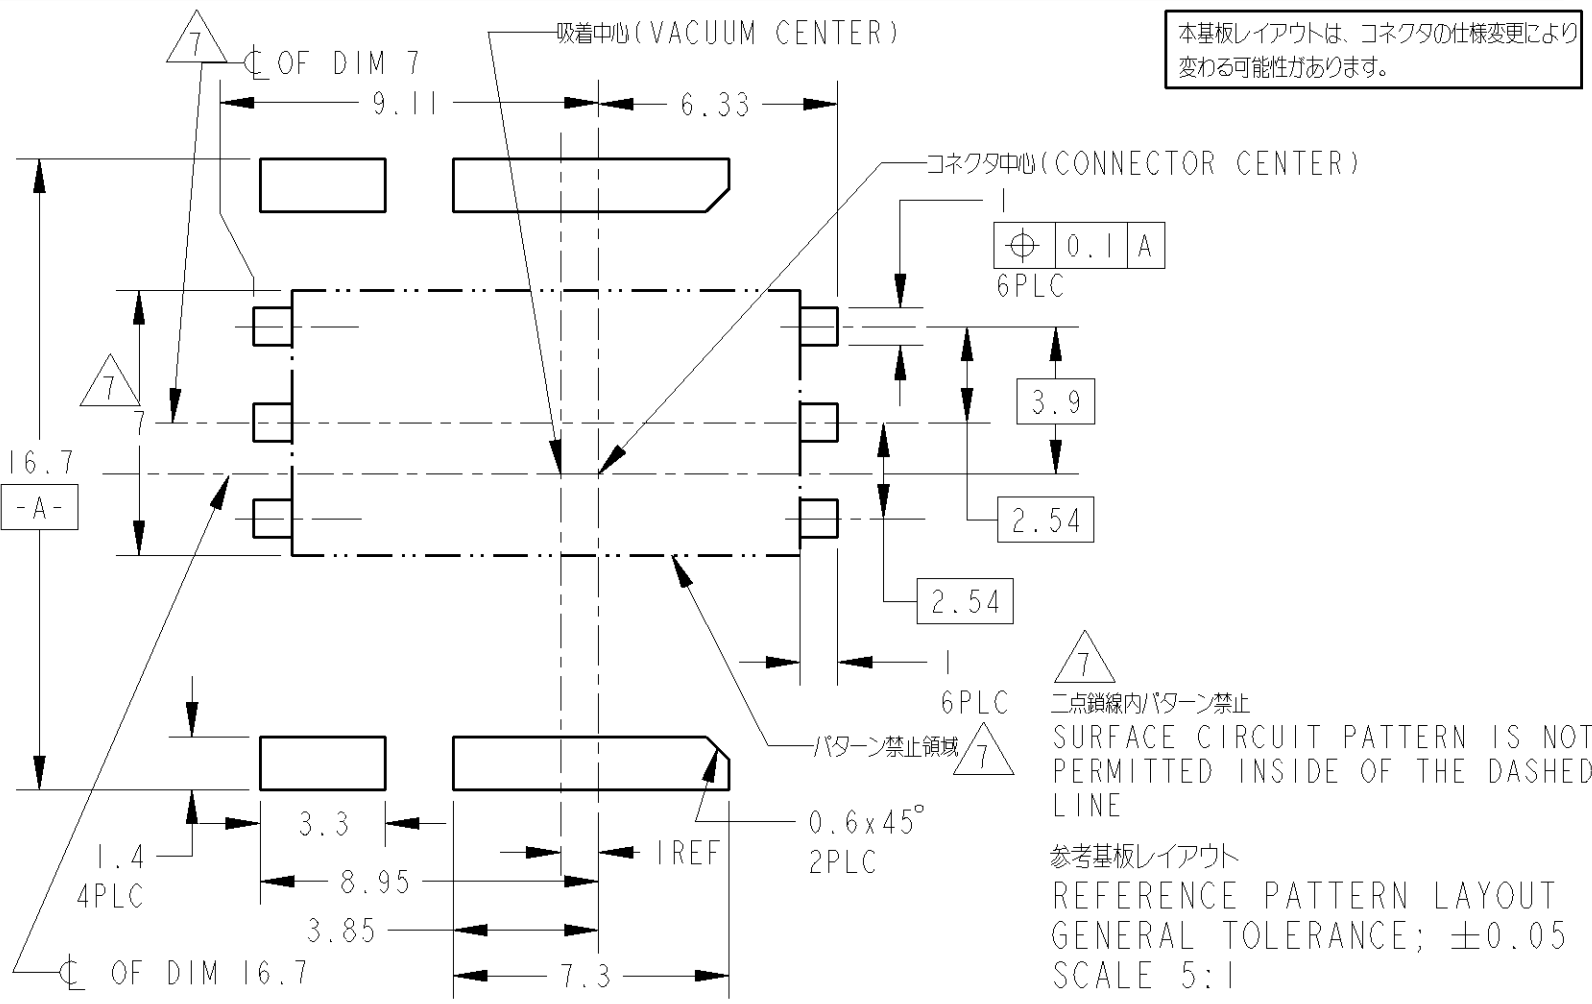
7
℄ OF DIM 7

吸着中心(VACUUM CENTER)

本基板レイアウトは、コネクタの仕様変更により変わる可能性があります。

9.11
6.33

コネクタ中心(CONNECTOR CENTER)

1

| ⌖ | 0.1 | A |
|---|---|---|

6PLC

3.9

7
7

16.7
-A-

2.54

2.54

1
6PLC

7
二点鎖線内パターン禁止
SURFACE CIRCUIT PATTERN IS NOT PERMITTED INSIDE OF THE DASHED LINE

パターン禁止領域 7

0.6x45°
2PLC

3.3
1.4
4PLC
1REF
8.95
3.85
℄ OF DIM 16.7
7.3

参考基板レイアウト
REFERENCE PATTERN LAYOUT
GENERAL TOLERANCE; ±0.05
SCALE 5:1